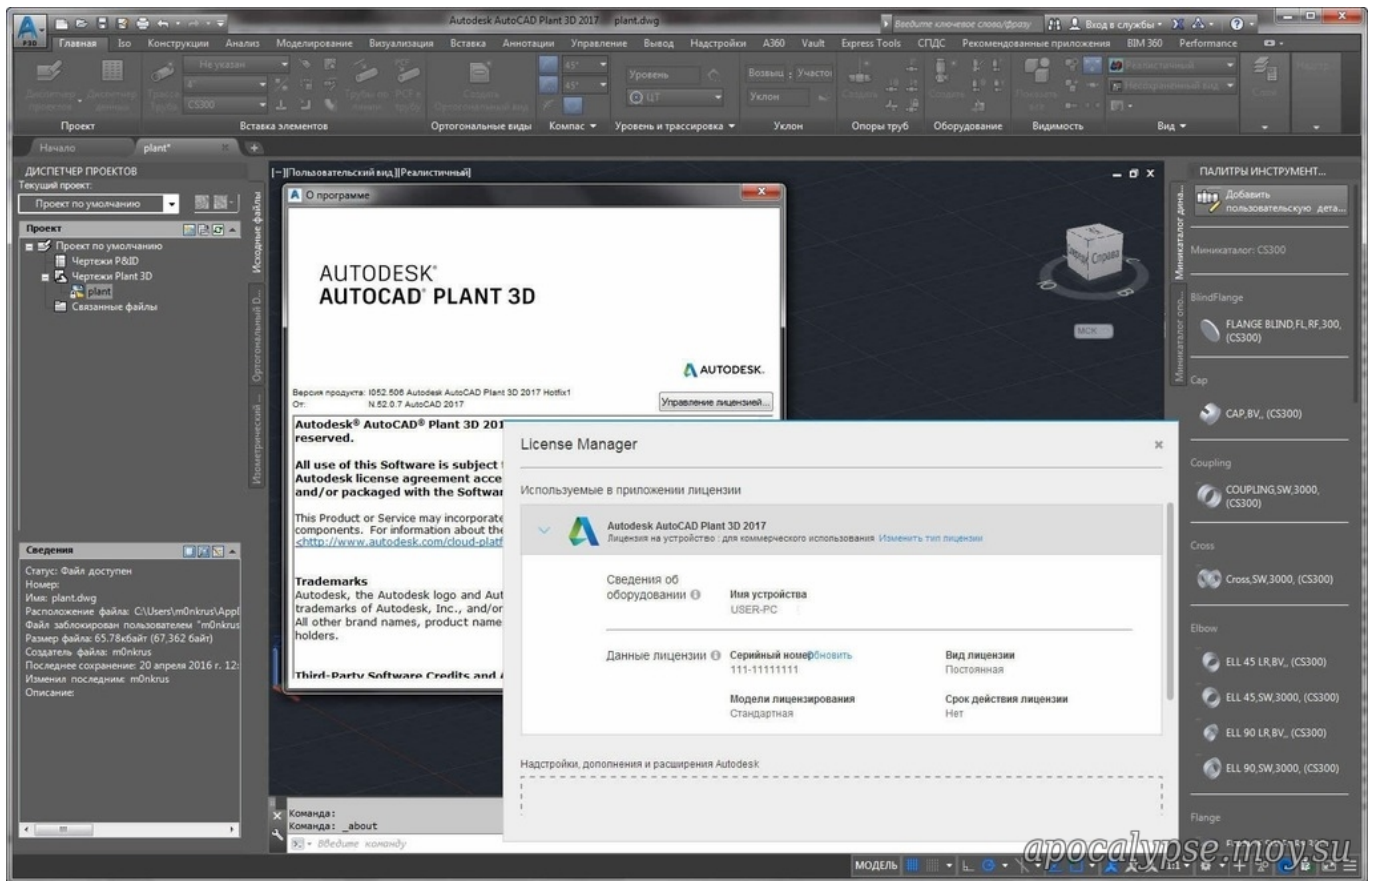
Autodesk AutoCAD Plant 3D 2017 plant.dwg

Введите ключевое слово/фразу

Вход в службы

Главная Iso Конструкции Анализ Моделирование Визуализация Вставка Аннотации Управление Вывод Надстройки A360 Vault Express Tools СПДС Рекомендованные приложения BIM 360 Performance

Не указан

CS300

Уровень

ЦТ

Возвыш. Участок

Уклон

Проект Вставка элементов Ортогональные виды Компас Уровень и трассировка Уклон Опоры труб Оборудование Видимость Вид

Начало plant*

ДИСПЕТЧЕР ПРОЕКТОВ
Текущий проект:
Проект по умолчанию

Проект
Проект по умолчанию
Чертежи P&ID
Чертежи Plant 3D
plant
Связанные файлы

Исходные файлы
Ортогональный D...
Изометрический ...

Сведения
Статус: Файл доступен
Номер:
Имя: plant.dwg
Расположение файла: C:\Users\m0nkrus\Appl
Файл заблокирован пользователем "m0nkrus
Размер файла: 65.78кбайт (67,362 байт)
Создатель файла: m0nkrus
Последнее сохранение: 20 апреля 2016 г. 12:
Изменил последним: m0nkrus
Описание:

[−][Пользовательский вид][Реалистичный]

О программе

AUTODESK®
AUTOCAD® PLANT 3D

AUTODESK.

Версия продукта: I052.606 Autodesk AutoCAD Plant 3D 2017 Hotfix1
От: N.52.0.7 AutoCAD 2017

Управление лицензией...

Autodesk® AutoCAD® Plant 3D 201
reserved.

All use of this Software is subject
Autodesk license agreement acce
and/or packaged with the Softwar

This Product or Service may incorporate
components. For information about the
<http://www.autodesk.com/cloud-platf

Trademarks
Autodesk, the Autodesk logo and Aut
trademarks of Autodesk, Inc., and/or
All other brand names, product name
holders.

Third-Party Software Credits and

License Manager

Используемые в приложении лицензии

Autodesk AutoCAD Plant 3D 2017
Лицензия на устройство : для коммерческого использования Изменить тип лицензии

Сведения об оборудовании
Имя устройства
USER-PC

Данные лицензии
Серийный номер Обновить
111-11111111
Вид лицензии
Постоянная
Модели лицензирования
Стандартная
Срок действия лицензии
Нет

Надстройки, дополнения и расширения Autodesk

Справа
МСК

Команда:
Команда: _about
Введите команду

МОДЕЛЬ

ПАЛИТРЫ ИНСТРУМЕНТ...
Добавить пользовательскую дета...
Миникаталог дина...
Миникаталог: CS300
Миникаталог опо...
BlindFlange
FLANGE BLIND,FL,RF,300,(CS300)
Cap
CAP,BV,,(CS300)
Coupling
COUPLING,SW,3000,(CS300)
Cross
Cross,SW,3000,(CS300)
Elbow
ELL 45 LR,BV,,(CS300)
ELL 45,SW,3000,(CS300)
ELL 90 LR,BV,,(CS300)
ELL 90,SW,3000,(CS300)
Flange

apocalypse.moy.su